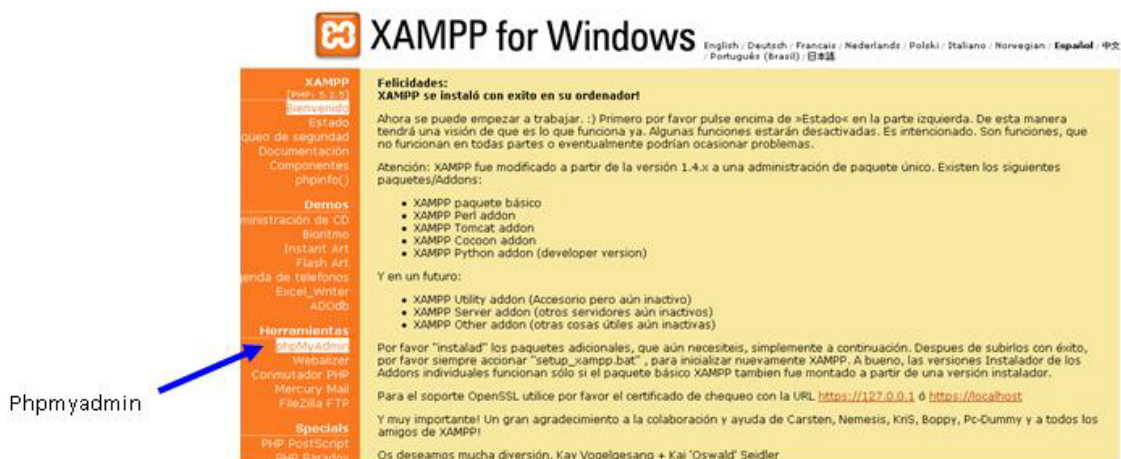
XAMPP for Windows

English / Deutsch / Francais / Nederlands / Polski / Italiano / Norwegian / Español / 中文 / Português (Brasil) / 日本語

XAMPP
[PHP: 5.2.5]
bienvenido
Estado
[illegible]queo de seguridad
Documentación
Componentes
phpinfo()

Demos
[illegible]inistración de CD
Biorritmo
Instant Art
Flash Art
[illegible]enda de telefonos
Excel_Writer
ADOdb

Herramientas
phpMyAdmin
Webalizer
Conmutador PHP
Mercury Mail
FileZilla FTP

Specials
PHP PostScript
PHP Paradox

Felicidades:
XAMPP se instaló con exito en su ordenador!

Ahora se puede empezar a trabajar. :) Primero por favor pulse encima de »Estado« en la parte izquierda. De esta manera tendrá una visión de que es lo que funciona ya. Algunas funciones estarán desactivadas. Es intencionado. Son funciones, que no funcionan en todas partes o eventualmente podrían ocasionar problemas.

Atención: XAMPP fue modificado a partir de la versión 1.4.x a una administración de paquete único. Existen los siguientes paquetes/Addons:

• XAMPP paquete básico
• XAMPP Perl addon
• XAMPP Tomcat addon
• XAMPP Cocoon addon
• XAMPP Python addon (developer version)

Y en un futuro:

• XAMPP Utility addon (Accesorio pero aún inactivo)
• XAMPP Server addon (otros servidores aún inactivos)
• XAMPP Other addon (otras cosas útiles aún inactivas)

Por favor "instalad" los paquetes adicionales, que aún necesiteis, simplemente a continuación. Despues de subirlos con éxito, por favor siempre accionar "setup_xampp.bat" , para inicializar nuevamente XAMPP. A bueno, las versiones Instalador de los Addons individuales funcionan sólo si el paquete básico XAMPP tambien fue montado a partir de una versión instalador.

Para el soporte OpenSSL utilice por favor el certificado de chequeo con la URL https://127.0.0.1 ó https://localhost

Y muy importante! Un gran agradecimiento a la colaboración y ayuda de Carsten, Nemesis, KriS, Boppy, Pc-Dummy y a todos los amigos de XAMPP!

Os deseamos mucha diversión, Kay Vogelgesang + Kai 'Oswald' Seidler

Phpmyadmin